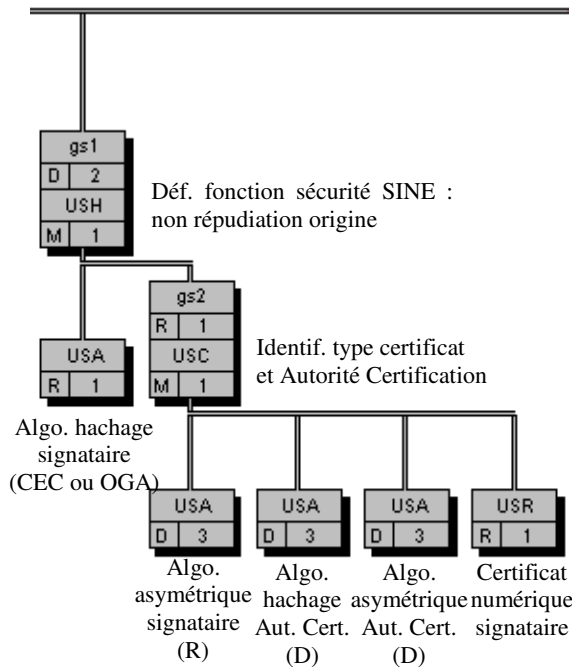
gs1
D 2
USH
M 1

Déf. fonction sécurité SINE : non répudiation origine

gs2
R 1
USC
M 1

Identif. type certificat et Autorité Certification

USA
R 1

Algo. hachage signataire (CEC ou OGA)

USA
D 3

Algo. asymétrique signataire (R)

USA
D 3

Algo. hachage Aut. Cert. (D)

USA
D 3

Algo. asymétrique Aut. Cert. (D)

USR
R 1

Certificat numérique signataire